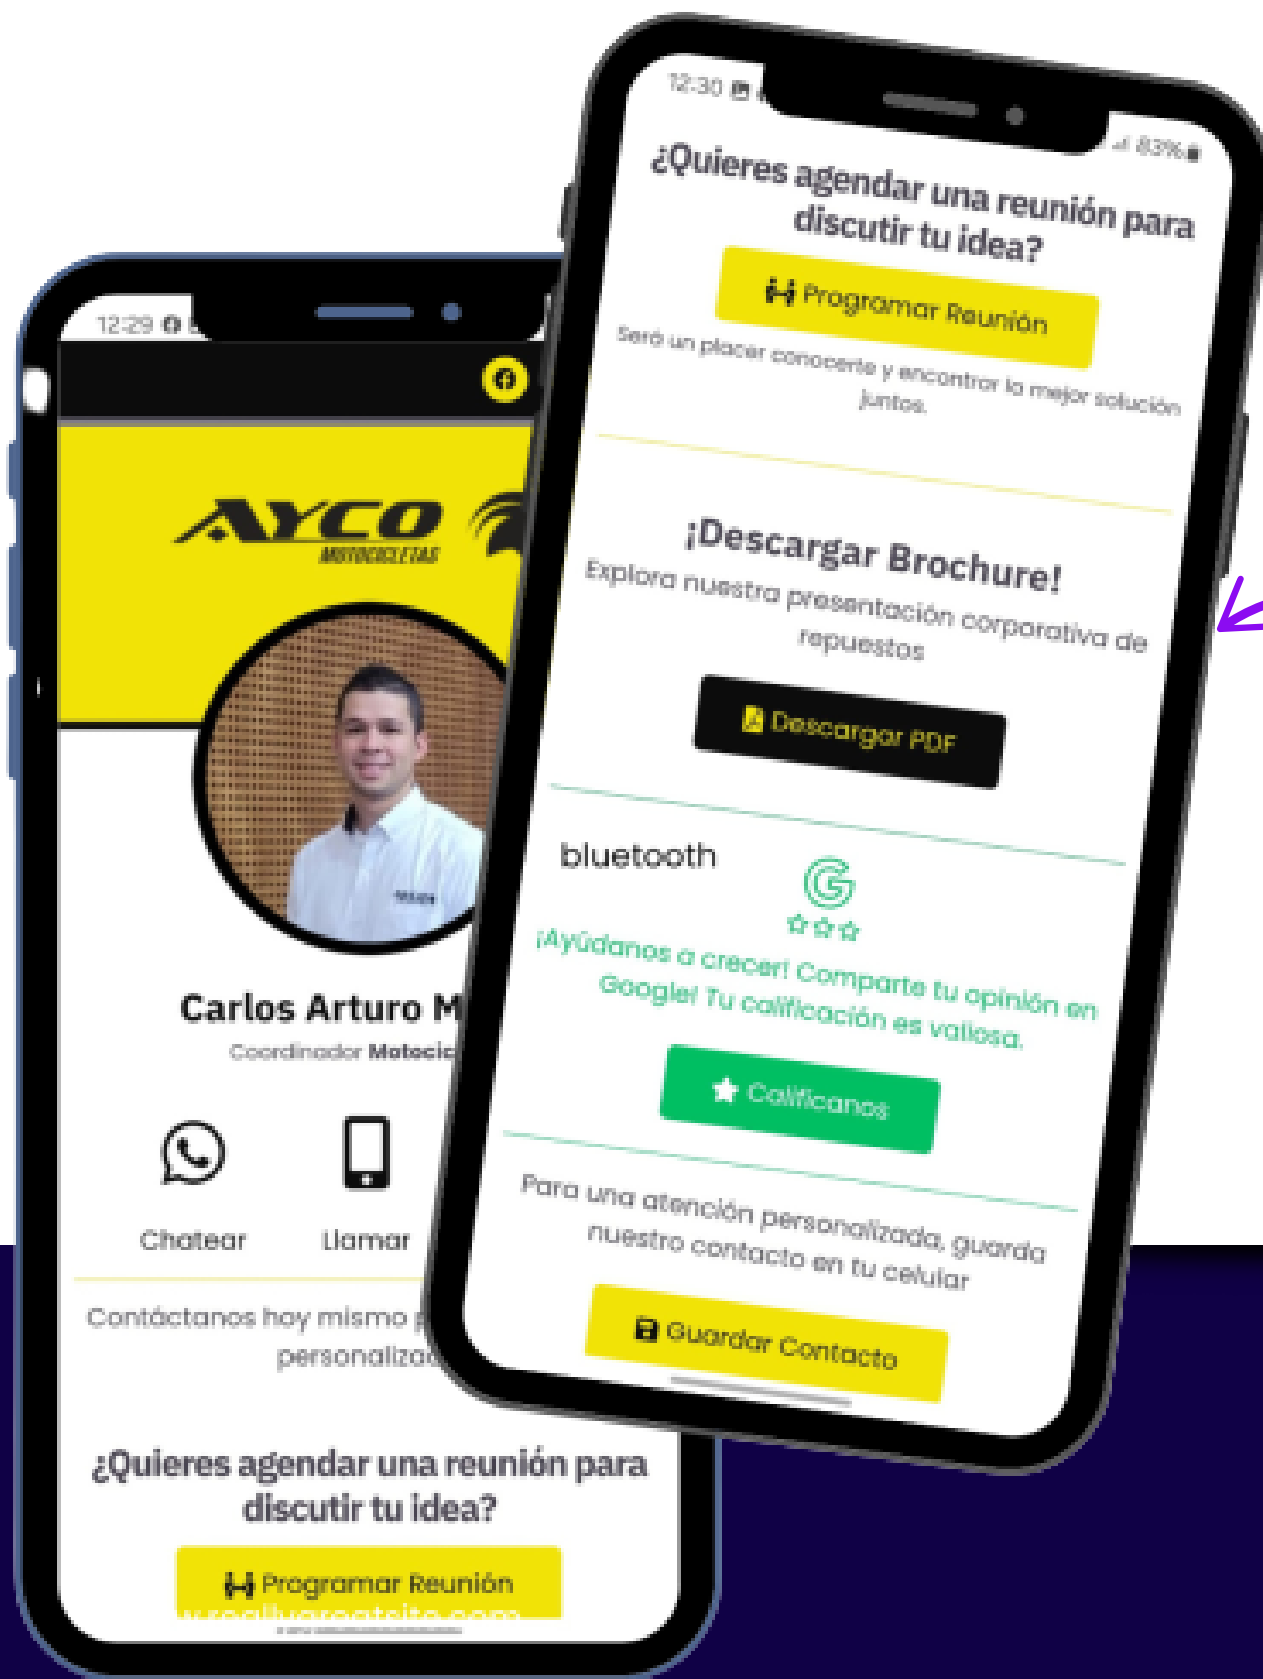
12:30

83%

¿Quieres agendar una reunión para discutir tu idea?

Programar Reunión

Será un placer conocerte y encontrar la mejor solución juntos.

¡Descargar Brochure!

Explora nuestra presentación corporativa de repuestos

Descargar PDF

bluetooth

¡Ayúdanos a crecer! Comparte tu opinión en Google! Tu calificación es valiosa.

Califícanos

Para una atención personalizada, guarda nuestro contacto en tu celular

Guardar Contacto

12:29

AYCO MOTOCICLETAS

Carlos Arturo M

Coordinador Motocic

Chatear

Llamar

Contáctanos hoy mismo

personalizad

¿Quieres agendar una reunión para discutir tu idea?

Programar Reunión

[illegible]